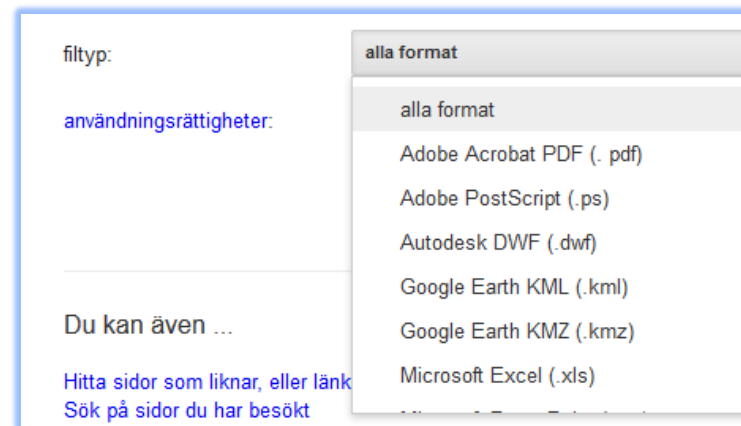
filtyp:

alla format

användningsrättigheter:

alla format

Adobe Acrobat PDF (. pdf)

Adobe PostScript (.ps)

Autodesk DWF (.dwf)

Google Earth KML (.kml)

Google Earth KMZ (.kmz)

Microsoft Excel (.xls)

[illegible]

Du kan även ...

Hitta sidor som liknar, eller länk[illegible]

Sök på sidor du har besökt